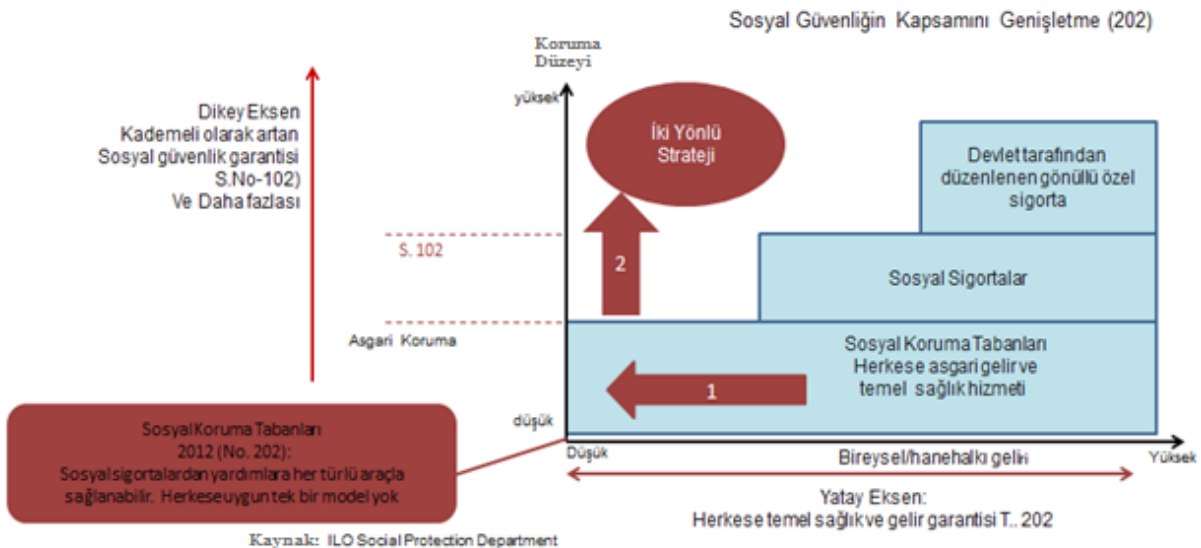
Sosyal Güvenliğin Kapsamını Genişletme (202)

Koruma Düzeyi

Dikey Eksen
Kademeli olarak artan
Sosyal güvenlik garantisi
S.No-102)
Ve Daha fazlası

yüksek

İki Yönlü Strateji

Devlet tarafından düzenlenen gönüllü özel sigorta

S. 102

2

Sosyal Sigortalar

Asgari Koruma

Sosyal Koruma Tabanları
Herkese asgari gelir ve temel sağlık hizmeti

1

düşük

Sosyal Koruma Tabanları
2012 (No. 202):
Sosyal sigortalardan yardımlara her türlü araçla sağlanabilir. Herkese uygun tek bir model yok

Düşük

Bireysel/hanehalkı geliri

Yüksek

Yatay Eksen:
Herkese temel sağlık ve gelir garantisi T.. 202

Kaynak: ILO Social Protection Department